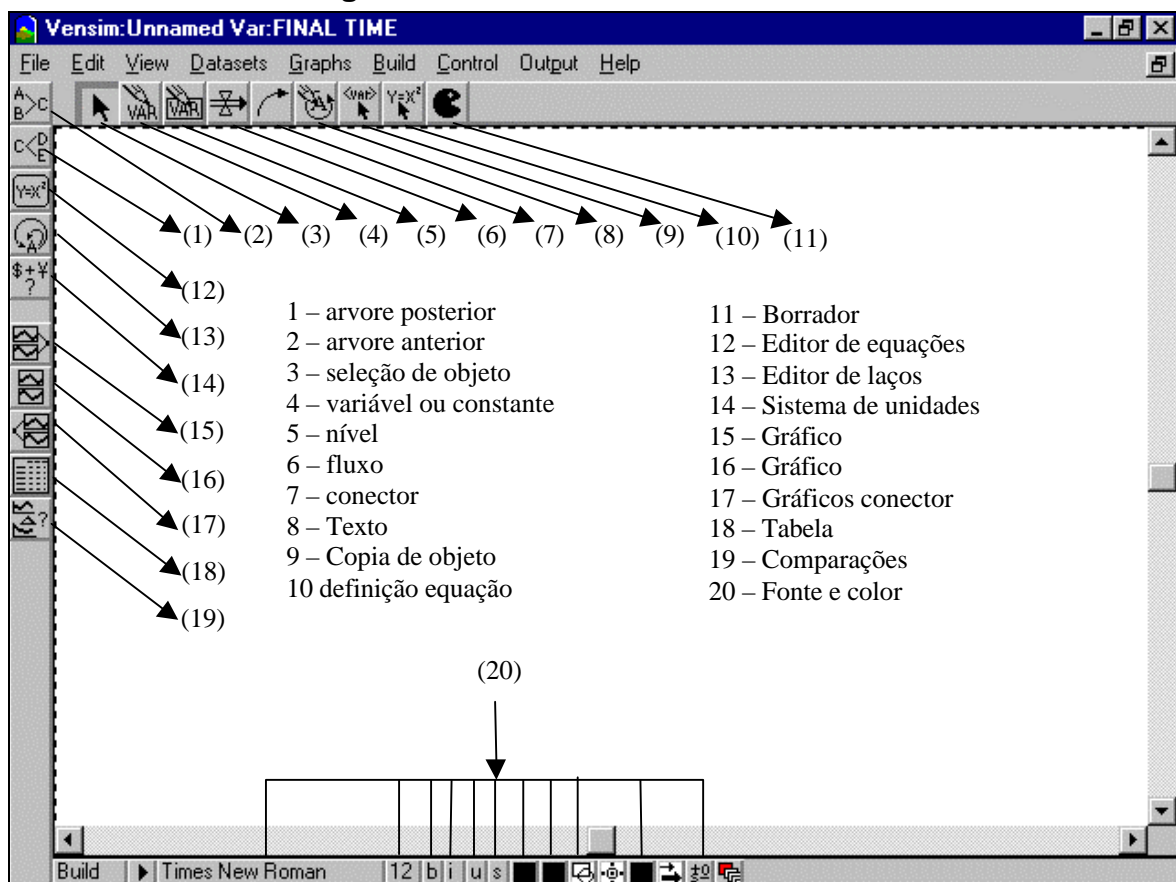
Vensim:Unnamed Var:FINAL TIME

File Edit View Datasets Graphs Build Control Output Help

VAR VAR <VAR> Y=X²

Y=X²

$+¥ ?

(1) (2) (3) (4) (5) (6) (7) (8) (9) (10) (11)

(12)

(13)

(14)

(15)

(16)

(17)

(18)

(19)

1 – arvore posterior
2 – arvore anterior
3 – seleção de objeto
4 – variável ou constante
5 – nível
6 – fluxo
7 – conector
8 – Texto
9 – Copia de objeto
10 definição equação

11 – Borrador
12 – Editor de equações
13 – Editor de laços
14 – Sistema de unidades
15 – Gráfico
16 – Gráfico
17 – Gráficos conector
18 – Tabela
19 – Comparações
20 – Fonte e color

(20)

Build | Times New Roman | 12 | b | i | u | s